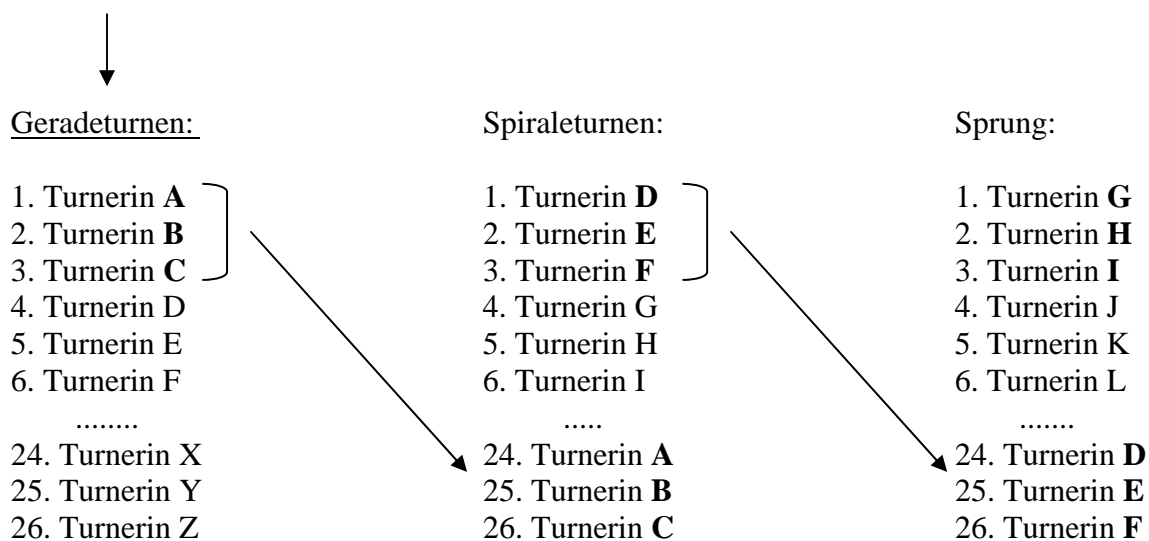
Geradeturnen:

1. Turnerin **A**
2. Turnerin **B**
3. Turnerin **C**
4. Turnerin D
5. Turnerin E
6. Turnerin F
........
24. Turnerin X
25. Turnerin Y
26. Turnerin Z

Spiraleturnen:

1. Turnerin **D**
2. Turnerin **E**
3. Turnerin **F**
4. Turnerin G
5. Turnerin H
6. Turnerin I
.....
24. Turnerin **A**
25. Turnerin **B**
26. Turnerin **C**

Sprung:

1. Turnerin **G**
2. Turnerin **H**
3. Turnerin **I**
4. Turnerin J
5. Turnerin K
6. Turnerin L
.......
24. Turnerin **D**
25. Turnerin **E**
26. Turnerin **F**